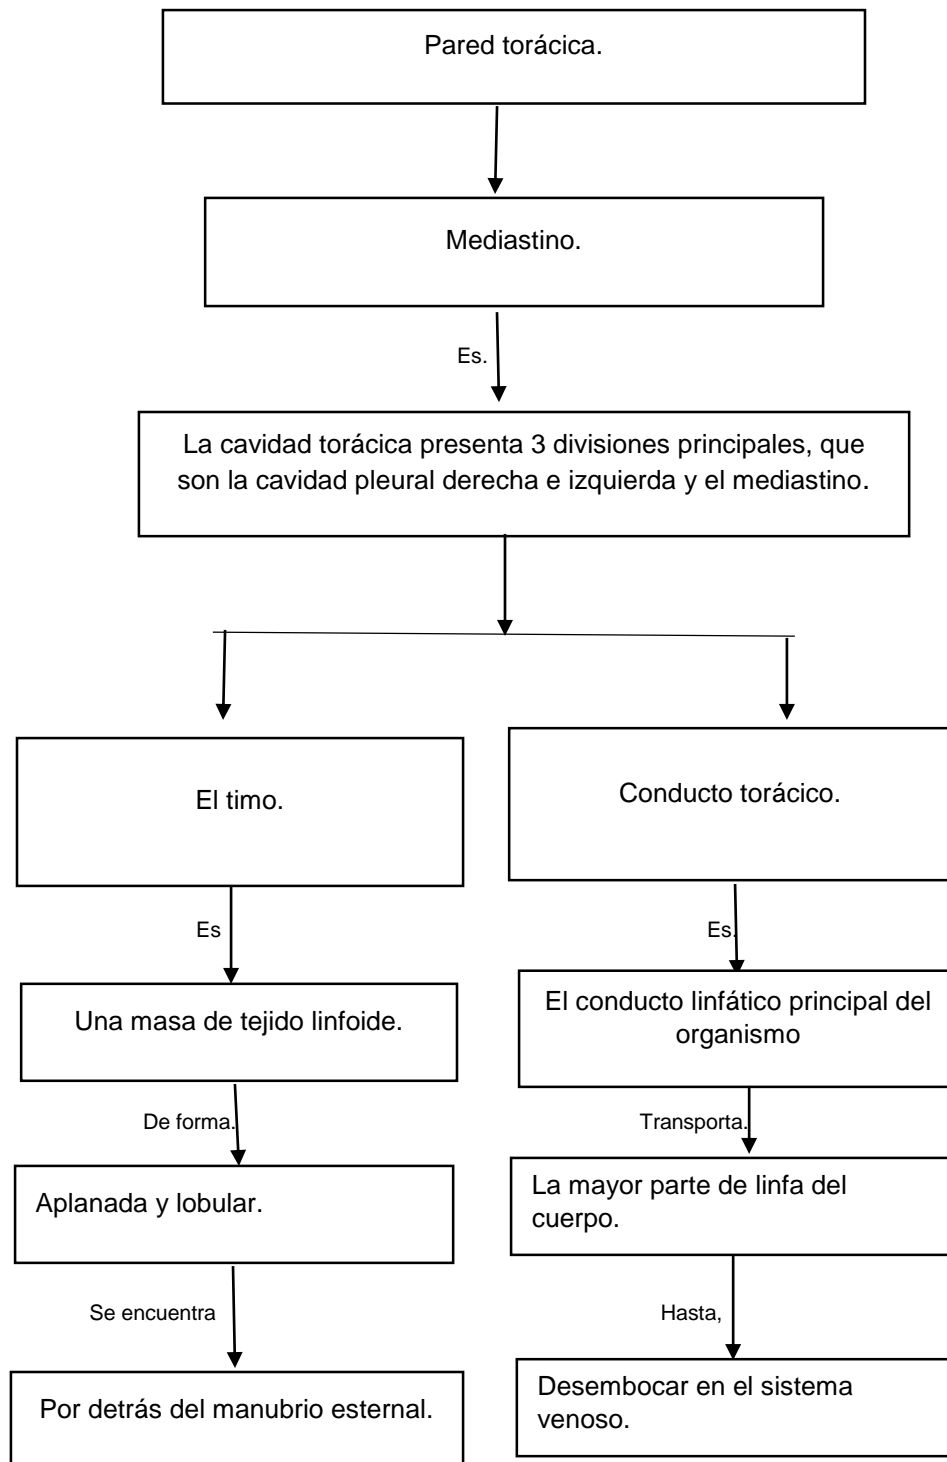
Pared torácica.

Mediastino.

Es.

La cavidad torácica presenta 3 divisiones principales, que son la cavidad pleural derecha e izquierda y el mediastino.

El timo.

Es

Una masa de tejido linfoide.

De forma.

Aplanada y lobular.

Se encuentra

Por detrás del manubrio esternal.

Conducto torácico.

Es.

El conducto linfático principal del organismo

Transporta.

La mayor parte de linfa del cuerpo.

Hasta,

Desembocar en el sistema venoso.